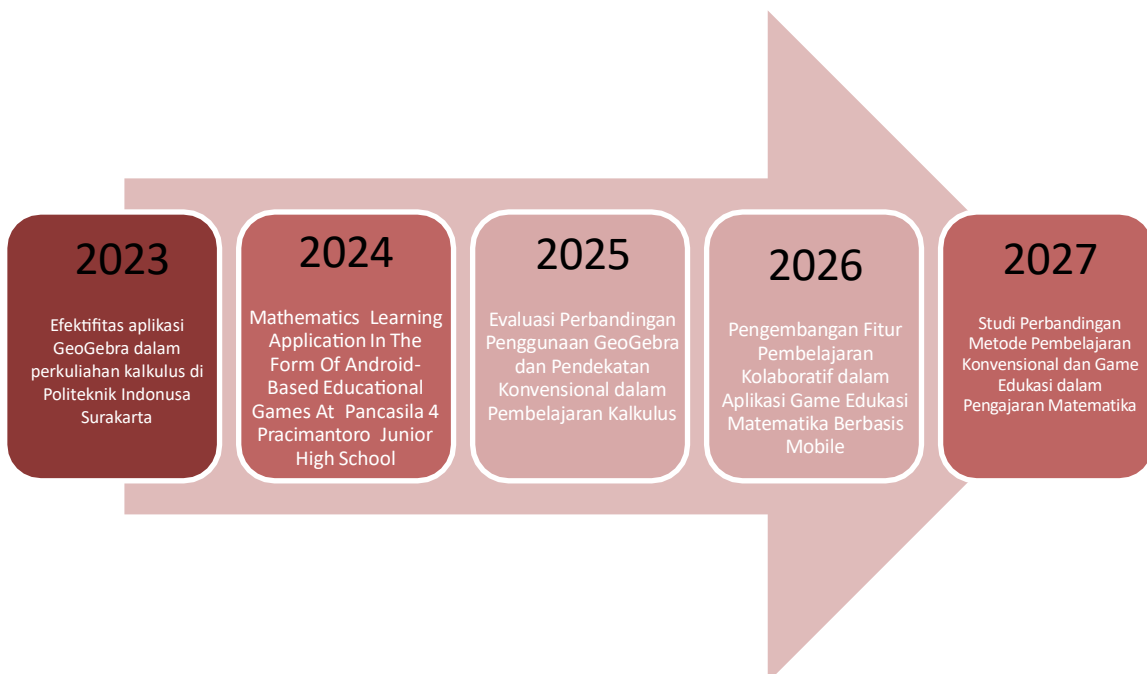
2023

Efektifitas aplikasi GeoGebra dalam perkuliahan kalkulus di Politeknik Indonusa Surakarta

2024

Mathematics Learning Application In The Form Of Android-Based Educational Games At Pancasila 4 Pracimantoro Junior High School

2025

Evaluasi Perbandingan Penggunaan GeoGebra dan Pendekatan Konvensional dalam Pembelajaran Kalkulus

2026

Pengembangan Fitur Pembelajaran Kolaboratif dalam Aplikasi Game Edukasi Matematika Berbasis Mobile

2027

Studi Perbandingan Metode Pembelajaran Konvensional dan Game Edukasi dalam Pengajaran Matematika